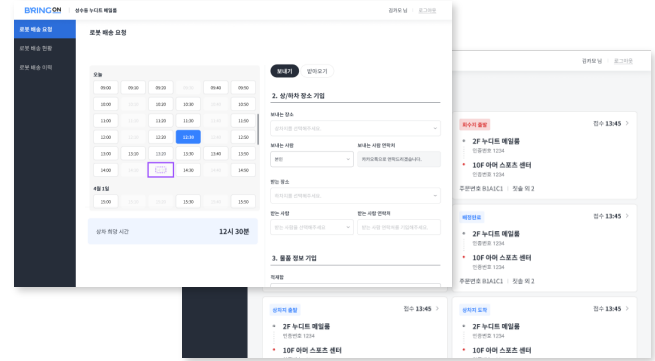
BRINGON 성수동 누디트 메일룸 김커모 님 로그아웃

로봇 배송 요청
로봇 배송 현황
로봇 배송 이력

로봇 배송 요청

오늘

| 09:00 | 09:10 | 09:20 | 09:30 | 09:40 | 09:50 |
|---|---|---|---|---|---|
| 10:00 | 10:10 | 10:20 | 10:30 | 10:40 | 10:50 |
| 11:00 | 11:10 | 11:20 | 11:30 | 11:40 | 11:50 |
| 12:00 | 12:10 | 12:20 | 12:30 | 12:40 | 12:50 |
| 13:00 | 13:10 | 13:20 | 13:30 | 13:40 | 13:50 |
| 14:00 | 14:10 | | 14:30 | 14:40 | 14:50 |

4월 1일

| 15:00 | | | 15:30 | | 15:50 |
|---|---|---|---|---|---|

상차 희망 시간 12시 30분

보내기 받아오기

2. 상/하차 장소 기입

보내는 장소
장소를 선택해주세요.

보내는 사람 보내는 사람 연락처
본인 연락처를 입력해주세요

받는 장소
장소를 선택해주세요.

받는 사람 받는 사람 연락처
받는 사람을 선택해주세요 받는 사람의 연락처를 기입해주세요.

3. 물품 정보 기입

적재함

김커모 님 로그아웃

회수지 출발 접수 13:45 >
2F 누디트 메일룸
인증번호 1234
10F 아머 스포츠 센터
인증번호 1234
주문번호 B1A1C1 | 짓슬 외 2

배정완료 접수 13:45 >
2F 누디트 메일룸
인증번호 1234
10F 아머 스포츠 센터
인증번호 1234
주문번호 B1A1C1 | 짓슬 외 2

상차지 출발 접수 13:45 >
2F 누디트 메일룸
인증번호 1234
10F 아머 스포츠 센터

상차지 도착 접수 13:45 >
2F 누디트 메일룸
인증번호 1234
10F 아머 스포츠 센터